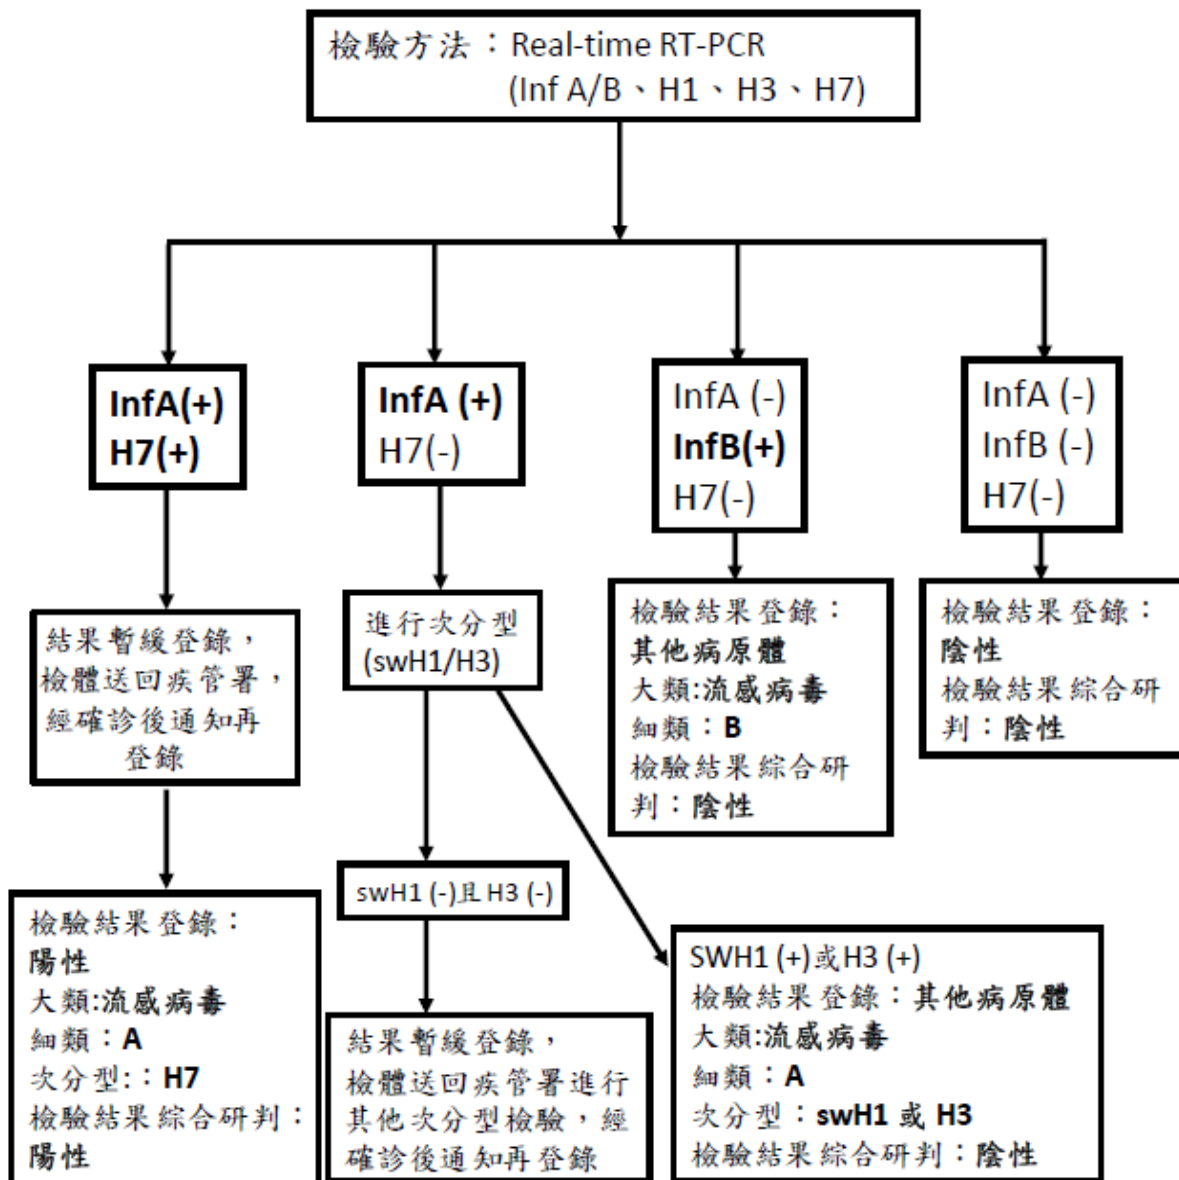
檢驗方法：Real-time RT-PCR
(Inf A/B、H1、H3、H7)

InfA(+)
H7(+)

結果暫緩登錄，檢體送回疾管署，經確診後通知再登錄

檢驗結果登錄：
陽性
大類:流感病毒
細類：A
次分型:：H7
檢驗結果綜合研判：
陽性

InfA (+)
H7(-)

進行次分型
(swH1/H3)

swH1 (-)且 H3 (-)

結果暫緩登錄，檢體送回疾管署進行其他次分型檢驗，經確診後通知再登錄

SWH1 (+)或H3 (+)
檢驗結果登錄：其他病原體
大類:流感病毒
細類：A
次分型：swH1 或 H3
檢驗結果綜合研判：陰性

InfA (-)
InfB(+)
H7(-)

檢驗結果登錄：
其他病原體
大類:流感病毒
細類：B
檢驗結果綜合研判：陰性

InfA (-)
InfB (-)
H7(-)

檢驗結果登錄：
陰性
檢驗結果綜合研判：陰性